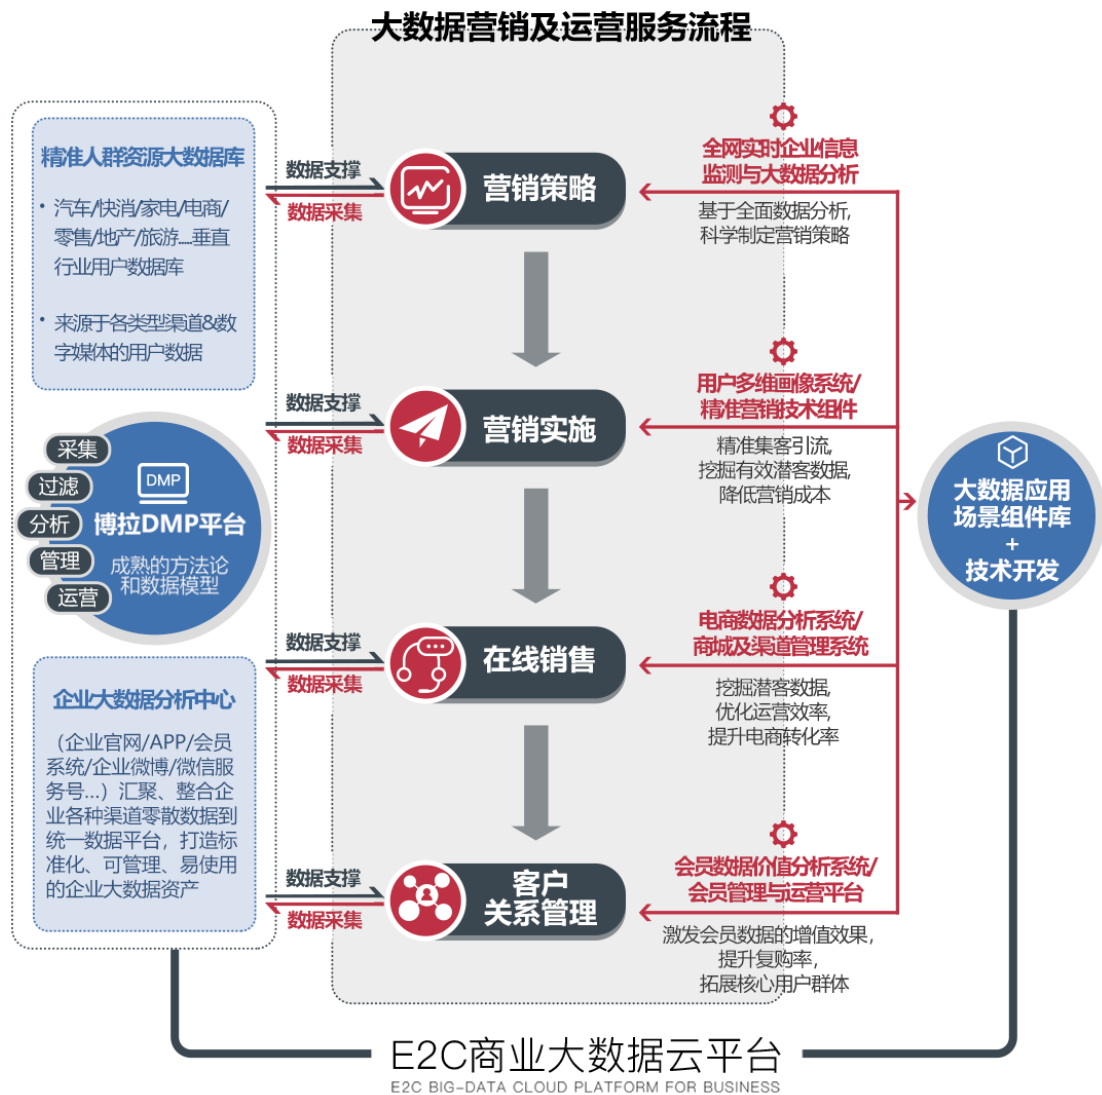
大数据营销及运营服务流程

精准人群资源大数据库

• 汽车/快消/家电/电商/零售/地产/旅游....垂直行业用户数据库

• 来源于各类型渠道&数字媒体的用户数据

采集
过滤
分析
管理
运营

DMP
博拉DMP平台
成熟的方法论和数据模型

企业大数据分析中心

（企业官网/APP/会员系统/企业微博/微信服务号...）汇聚、整合企业各种渠道零散数据到统一数据平台，打造标准化、可管理、易使用的企业大数据资产

数据支撑
数据采集
营销策略

数据支撑
数据采集
营销实施

数据支撑
数据采集
在线销售

数据支撑
数据采集
客户关系管理

全网实时企业信息监测与大数据分析
基于全面数据分析，科学制定营销策略

用户多维画像系统/精准营销技术组件
精准集客引流，挖掘有效潜客数据，降低营销成本

电商数据分析系统/商城及渠道管理系统
挖掘潜客数据，优化运营效率，提升电商转化率

会员数据价值分析系统/会员管理与运营平台
激发会员数据的增值效果，提升复购率，拓展核心用户群体

大数据应用场景组件库
+
技术开发

E2C商业大数据云平台
E2C BIG-DATA CLOUD PLATFORM FOR BUSINESS